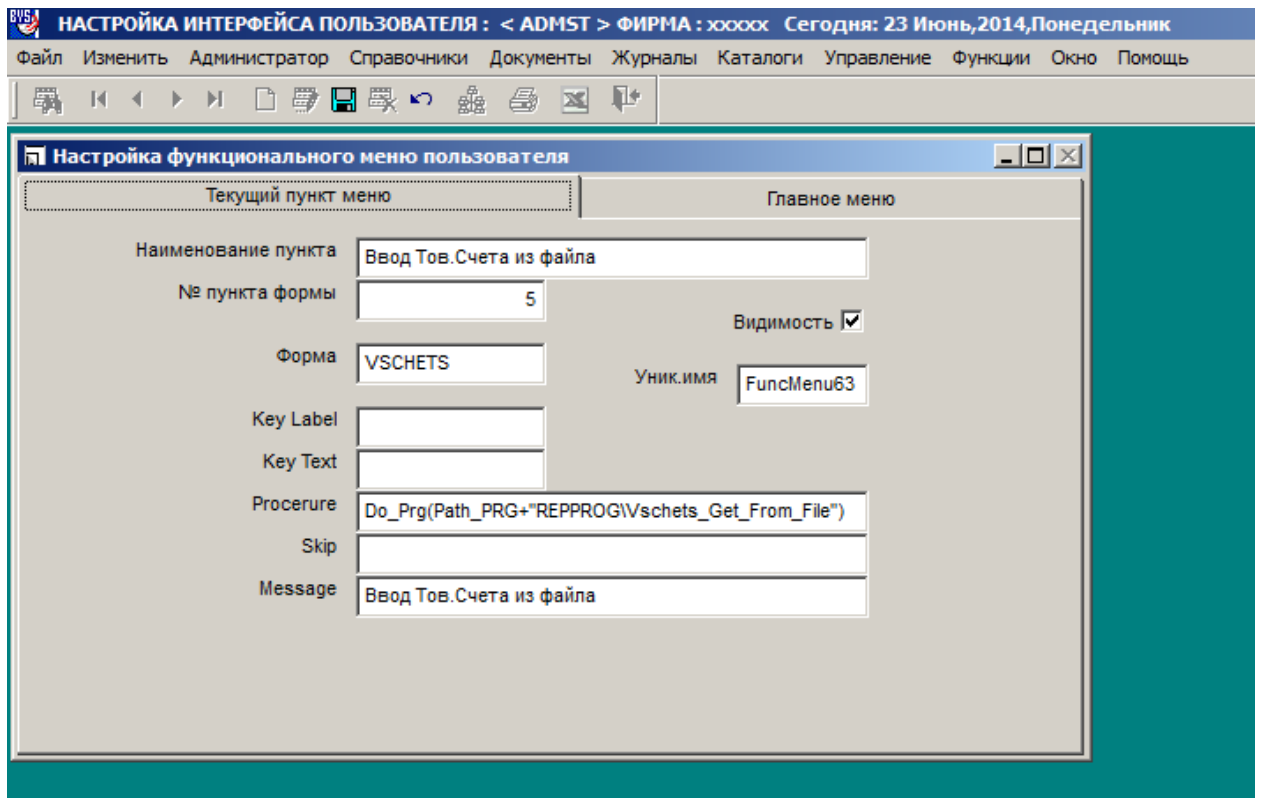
BVS НАСТРОЙКА ИНТЕРФЕЙСА ПОЛЬЗОВАТЕЛЯ : < ADMST > ФИРМА : xxxxx Сегодня: 23 Июнь,2014,Понедельник

Файл Изменить Администратор Справочники Документы Журналы Каталоги Управление Функции Окно Помощь

Настройка функционального меню пользователя

Текущий пункт меню

Главное меню

Наименование пункта Ввод Тов.Счета из файла

№ пункта формы 5

Видимость ✓

Форма VSCHETS

Уник.имя FuncMenu63

Key Label

Key Text

Procerure Do_Prg(Path_PRG+"REPPROG\Vschets_Get_From_File")

Skip

Message Ввод Тов.Счета из файла